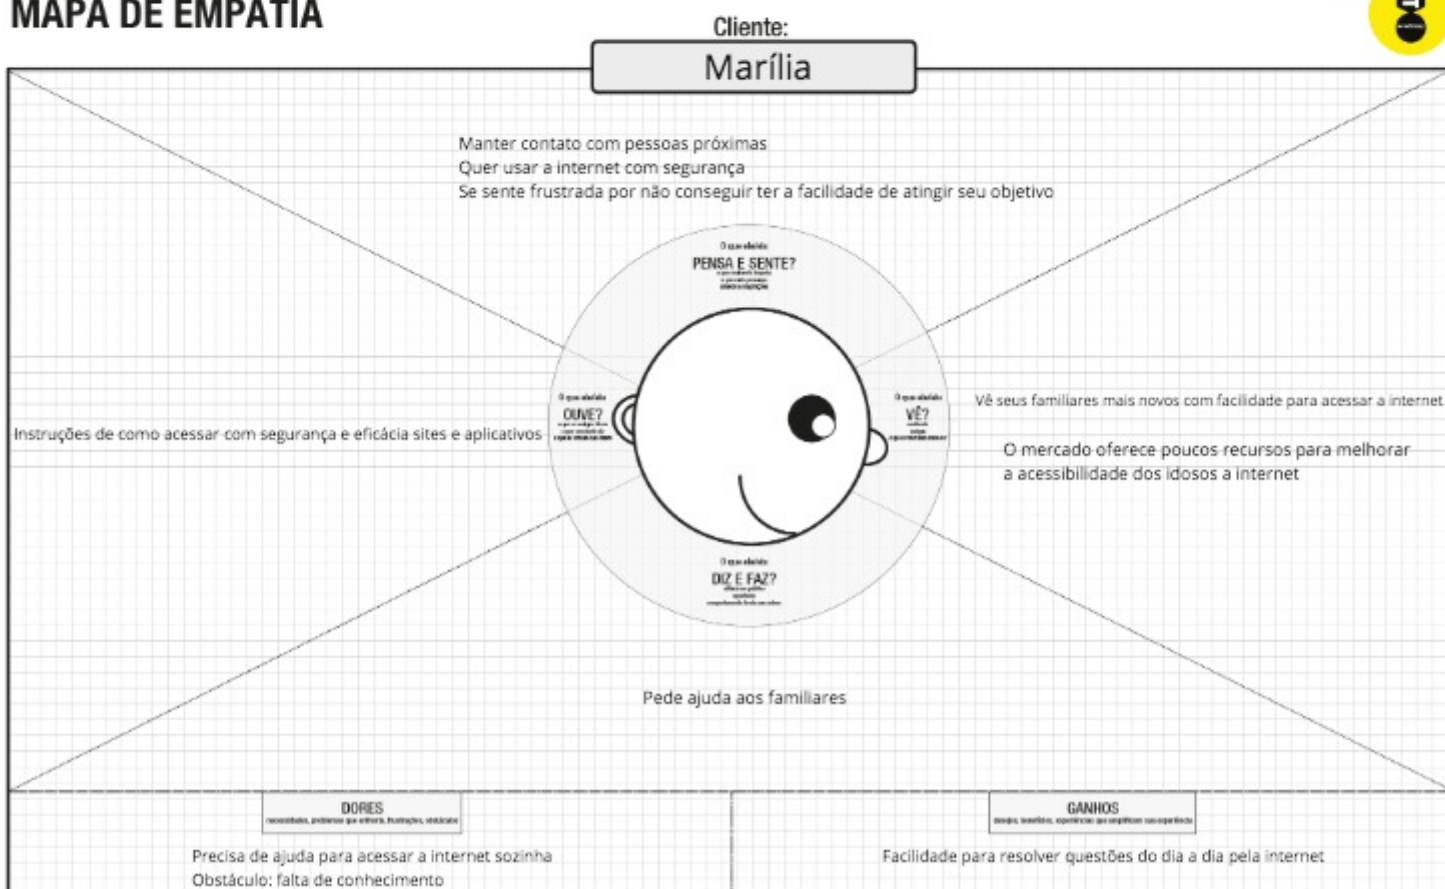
MAPA DE EMPATIA

Cliente:

Marília

Manter contato com pessoas próximas
Quer usar a internet com segurança
Se sente frustrada por não conseguir ter a facilidade de atingir seu objetivo

O que ele/ela
PENSA E SENTE?
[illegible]

O que ele/ela
OUVE?
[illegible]

O que ele/ela
VÊ?
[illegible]

O que ele/ela
DIZ E FAZ?
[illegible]

Vê seus familiares mais novos com facilidade para acessar a internet

Instruções de como acessar com segurança e eficácia sites e aplicativos

O mercado oferece poucos recursos para melhorar a acessibilidade dos idosos a internet

Pede ajuda aos familiares

DORES
necessidades, problemas que enfrenta, frustrações, obstáculos

Precisa de ajuda para acessar a internet sozinha
Obstáculo: falta de conhecimento

GANHOS
desejos, benefícios, experiências que amplificam sua experiência

Facilidade para resolver questões do dia a dia pela internet